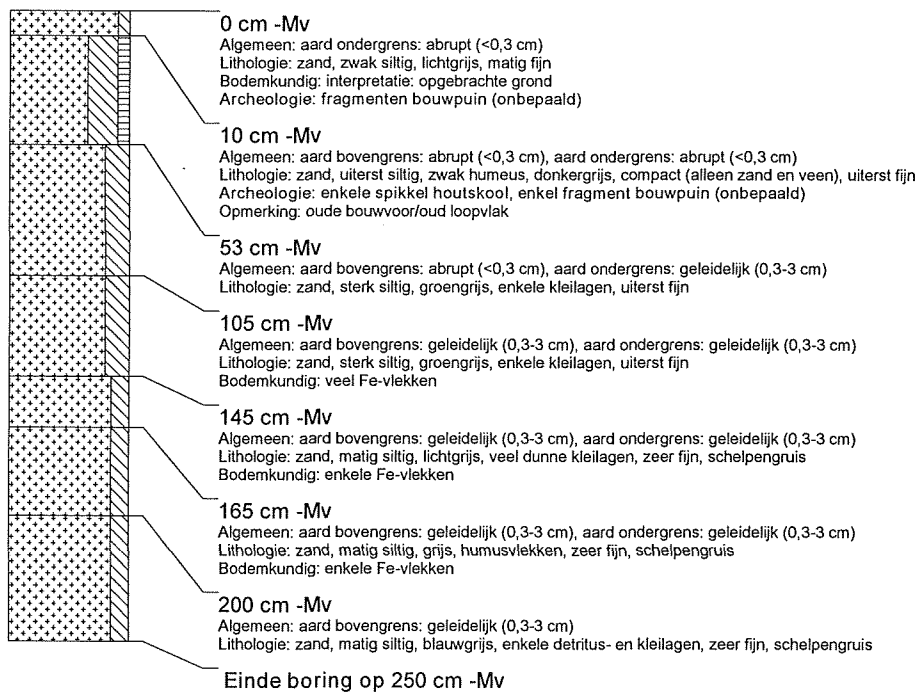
0 cm -Mv
Algemeen: aard ondergrens: abrupt (<0,3 cm)
Lithologie: zand, zwak siltig, lichtgrijs, matig fijn
Bodemkundig: interpretatie: opgebrachte grond
Archeologie: fragmenten bouwpuin (onbepaald)

10 cm -Mv
Algemeen: aard bovengrens: abrupt (<0,3 cm), aard ondergrens: abrupt (<0,3 cm)
Lithologie: zand, uiterst siltig, zwak humeus, donkergrijs, compact (alleen zand en veen), uiterst fijn
Archeologie: enkele spikkel houtskool, enkel fragment bouwpuin (onbepaald)
Opmerking: oude bouwvoor/oud loopvlak

53 cm -Mv
Algemeen: aard bovengrens: abrupt (<0,3 cm), aard ondergrens: geleidelijk (0,3-3 cm)
Lithologie: zand, sterk siltig, groengrijs, enkele kleilagen, uiterst fijn

105 cm -Mv
Algemeen: aard bovengrens: geleidelijk (0,3-3 cm), aard ondergrens: geleidelijk (0,3-3 cm)
Lithologie: zand, sterk siltig, groengrijs, enkele kleilagen, uiterst fijn
Bodemkundig: veel Fe-vlekken

145 cm -Mv
Algemeen: aard bovengrens: geleidelijk (0,3-3 cm), aard ondergrens: geleidelijk (0,3-3 cm)
Lithologie: zand, matig siltig, lichtgrijs, veel dunne kleilagen, zeer fijn, schelpengruis
Bodemkundig: enkele Fe-vlekken

165 cm -Mv
Algemeen: aard bovengrens: geleidelijk (0,3-3 cm), aard ondergrens: geleidelijk (0,3-3 cm)
Lithologie: zand, matig siltig, grijs, humusvlekken, zeer fijn, schelpengruis
Bodemkundig: enkele Fe-vlekken

200 cm -Mv
Algemeen: aard bovengrens: geleidelijk (0,3-3 cm)
Lithologie: zand, matig siltig, blauwgrijs, enkele detritus- en kleilagen, zeer fijn, schelpengruis

Einde boring op 250 cm -Mv